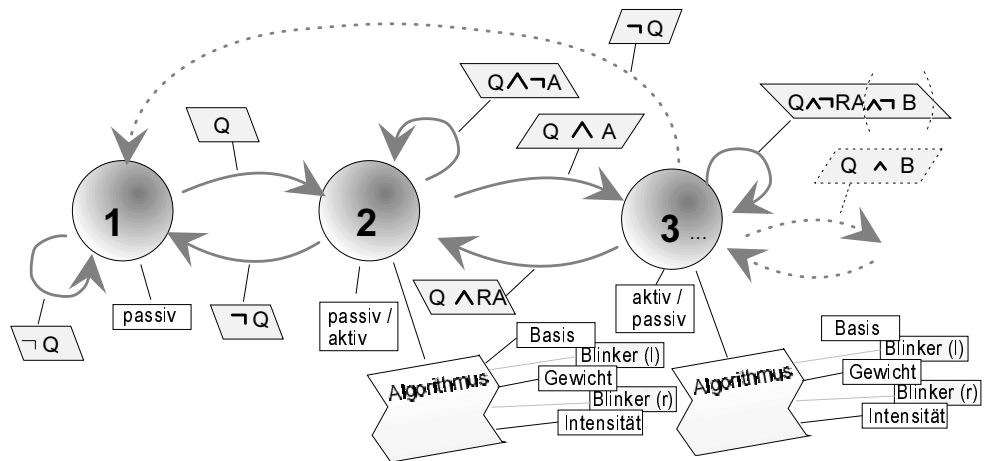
$\neg Q$

$Q \wedge \neg A$

$Q \wedge \neg RA \wedge \neg B$

Q

$Q \wedge A$

$Q \wedge B$

1

2

3 ...

$\neg Q$

passiv

$\neg Q$

passiv / aktiv

$Q \wedge RA$

aktiv / passiv

Algorithmus

Basis

Blinker (l)

Gewicht

Blinker (r)

Intensität

Algorithmus

Basis

Blinker (l)

Gewicht

Blinker (r)

Intensität